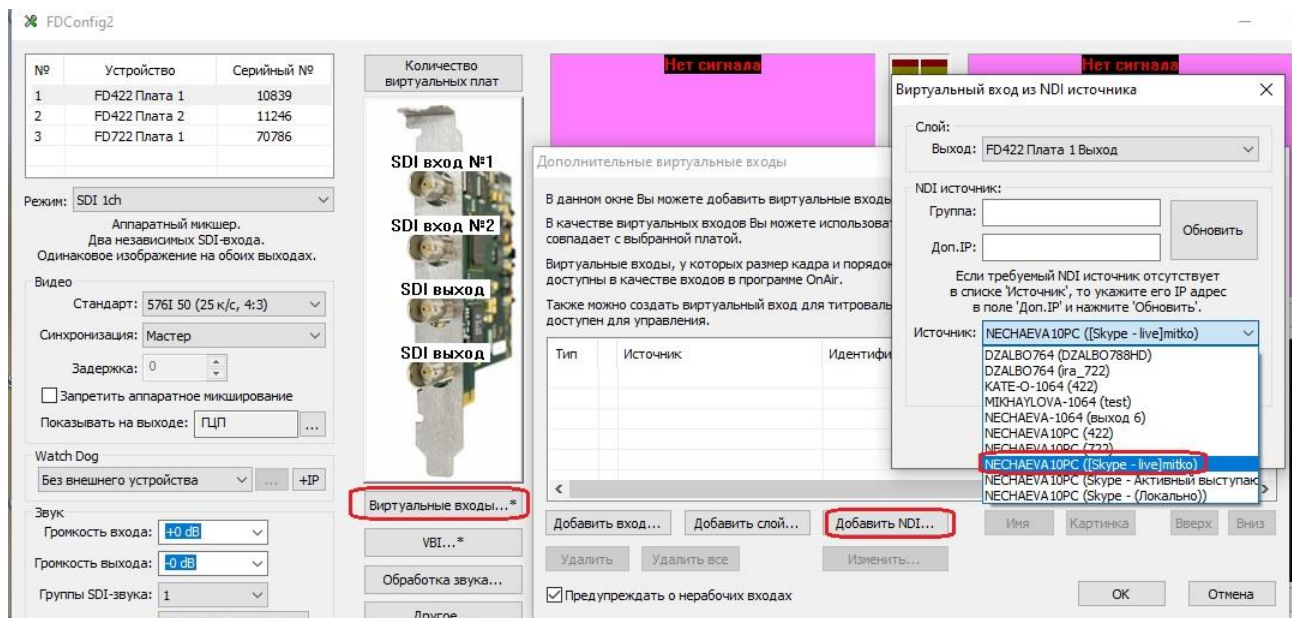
FDConfig2

| № | Устройство | Серийный № |
|---|---|---|
| 1 | FD422 Плата 1 | 10839 |
| 2 | FD422 Плата 2 | 11246 |
| 3 | FD722 Плата 1 | 70786 |

Режим: SDI 1ch

Аппаратный микшер.
Два независимых SDI-входа.
Одинаковое изображение на обоих выходах.

Видео
Стандарт: 576I 50 (25 к/с, 4:3)
Синхронизация: Мастер
Задержка: 0
Запретить аппаратное микширование
Показывать на выходе: ГЦП ...

Watch Dog
Без внешнего устройства ... +IP

Звук
Громкость входа: +0 dB
Громкость выхода: -0 dB
Группы SDI-звука: 1

Количество виртуальных плат

SDI вход №1
SDI вход №2
SDI выход
SDI выход

Виртуальные входы...*
VBI...*
Обработка звука...
Другое...

Нет сигнала
Нет сигнала

Дополнительные виртуальные входы

В данном окне Вы можете добавить виртуальные входы
В качестве виртуальных входов Вы можете использоват
совпадает с выбранной платой.
Виртуальные входы, у которых размер кадра и порядо
доступны в качестве входов в программе OnAir.
Также можно создать виртуальный вход для титроваль
доступен для управления.

Тип | Источник | Идентифи

Добавить вход... Добавить слой... Добавить NDI... Имя Картинка Вверх Вниз
Удалить Удалить все Изменить...
Предупреждать о нерабочих входах
OK Отмена

Виртуальный вход из NDI источника

Слой:
Выход: FD422 Плата 1 Выход

NDI источник:
Группа:
Доп.IP:
Обновить

Если требуемый NDI источник отсутствует в списке 'Источник', то укажите его IP адрес в поле 'Доп.IP' и нажмите 'Обновить'.

Источник: NECHAEVA10PC ([Skype - live]mitko)
DZALBO764 (DZALBO788HD)
DZALBO764 (ira_722)
KATE-O-1064 (422)
MIKHAYLOVA-1064 (test)
NECHAEVA-1064 (выход 6)
NECHAEVA10PC (422)
NECHAEVA10PC (722)
NECHAEVA10PC ([Skype - live]mitko)
NECHAEVA10PC (Skype - Активный выступаю
NECHAEVA10PC (Skype - (Локально))